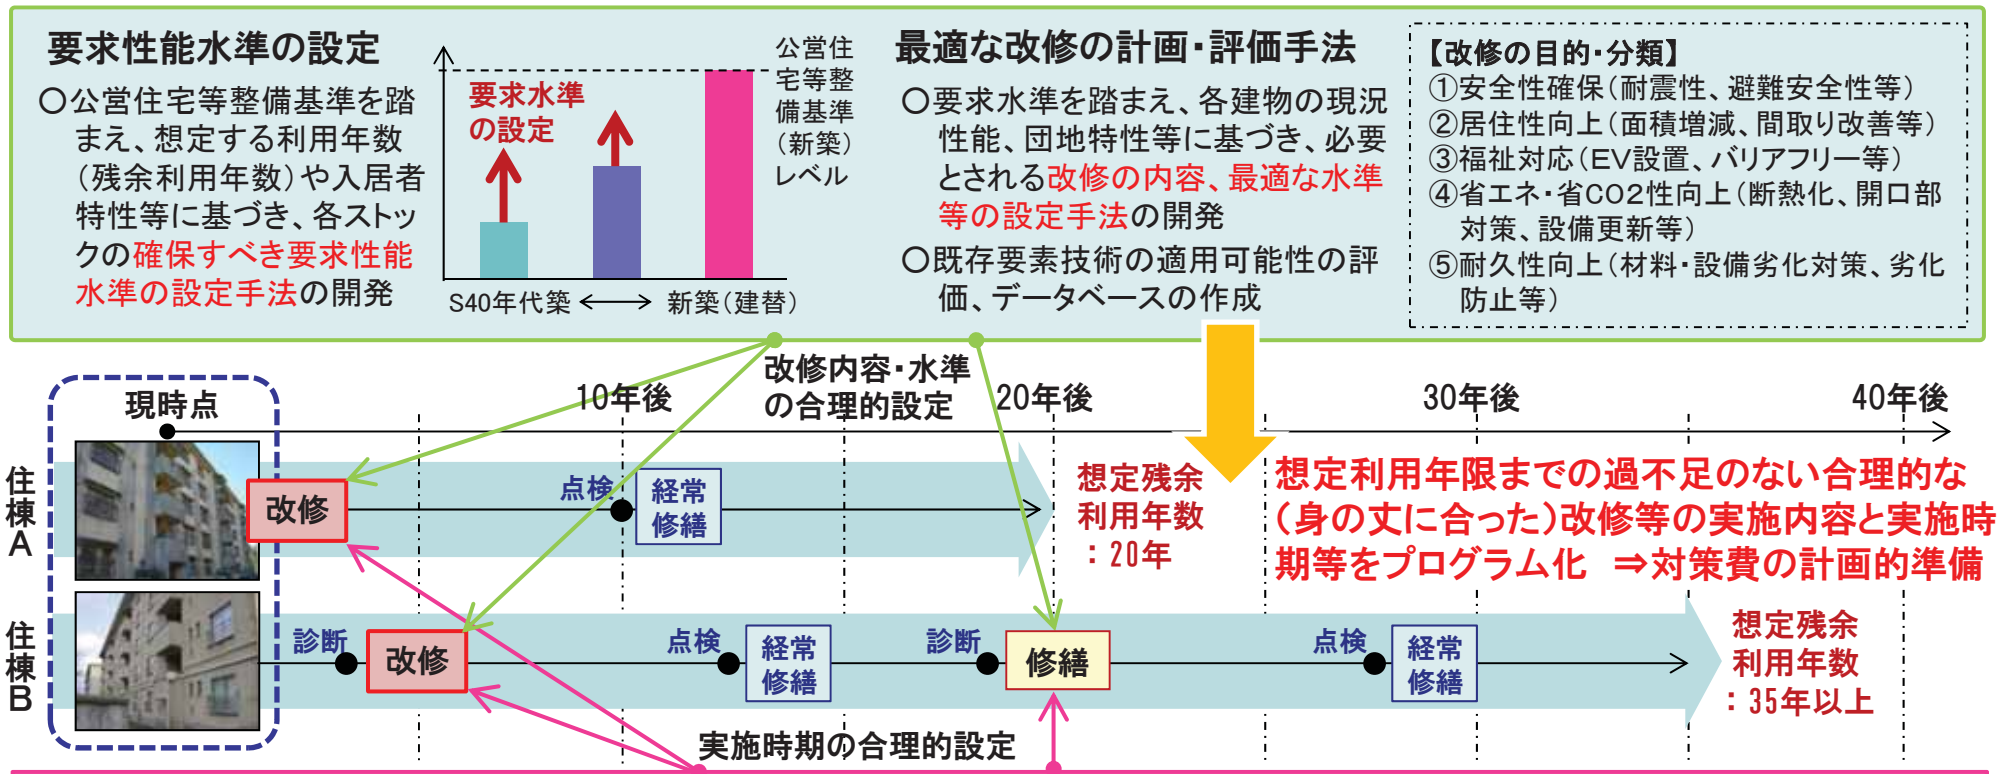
要求性能水準の設定

○公営住宅等整備基準を踏まえ、想定する利用年数（残余利用年数）や入居者特性等に基づき、各ストックの確保すべき要求性能水準の設定手法の開発

要求水準の設定

公営住宅等整備基準（新築）レベル

S40年代築 ⟷ 新築（建替）

最適な改修の計画・評価手法

○要求水準を踏まえ、各建物の現況性能、団地特性等に基づき、必要とされる改修の内容、最適な水準等の設定手法の開発

○既存要素技術の適用可能性の評価、データベースの作成

【改修の目的・分類】
①安全性確保（耐震性、避難安全性等）
②居住性向上（面積増減、間取り改善等）
③福祉対応（EV設置、バリアフリー等）
④省エネ・省CO2性向上（断熱化、開口部対策、設備更新等）
⑤耐久性向上（材料・設備劣化対策、劣化防止等）

現時点

10年後

改修内容・水準の合理的設定

20年後

30年後

40年後

住棟A

改修

点検

経常修繕

想定残余利用年数：20年

想定利用年限までの過不足のない合理的な（身の丈に合った）改修等の実施内容と実施時期等をプログラム化 ⇒対策費の計画的準備

住棟B

診断

改修

点検

経常修繕

診断

修繕

点検

経常修繕

想定残余利用年数：35年以上

実施時期の合理的設定